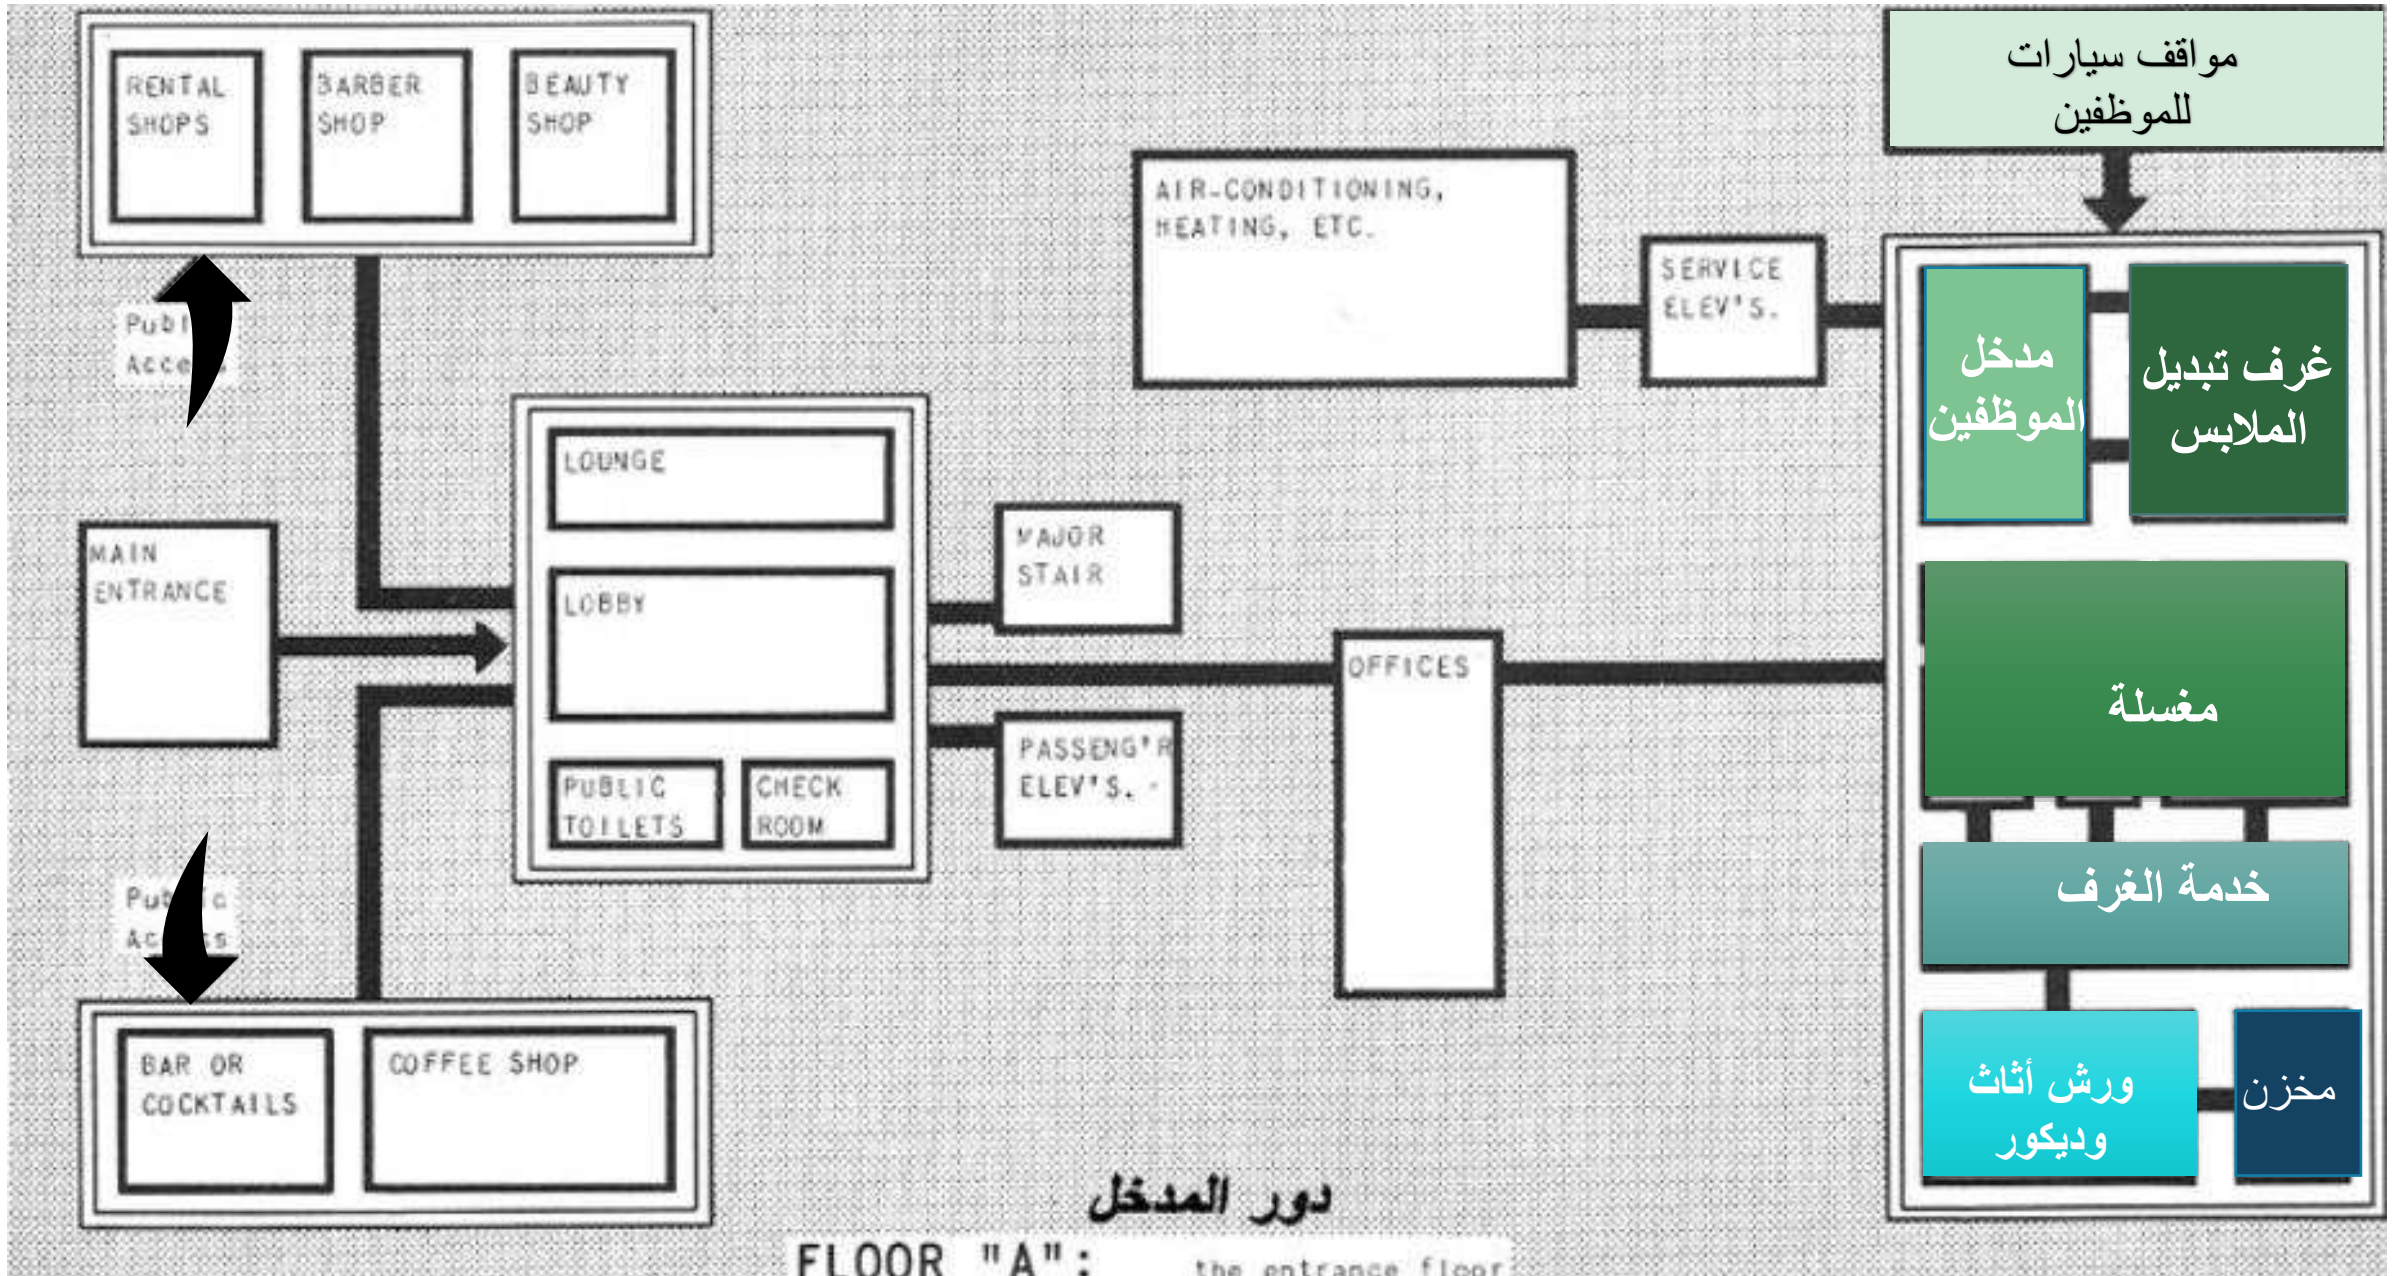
RENTAL SHOPS

BARBER SHOP

BEAUTY SHOP

مواقف سيارات للموظفين

AIR-CONDITIONING, HEATING, ETC.

SERVICE ELEV'S.

Publ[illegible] Acce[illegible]

مدخل الموظفين

غرف تبديل الملابس

LOUNGE

MAIN ENTRANCE

LOBBY

MAJOR STAIR

OFFICES

مغسلة

PUBLIC TOILETS

CHECK ROOM

PASSENG'R ELEV'S.

Pu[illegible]c Ac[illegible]s

خدمة الغرف

BAR OR COCKTAILS

COFFEE SHOP

ورش أثاث وديكور

مخزن

دور المدخل

FLOOR "A": the entrance floor